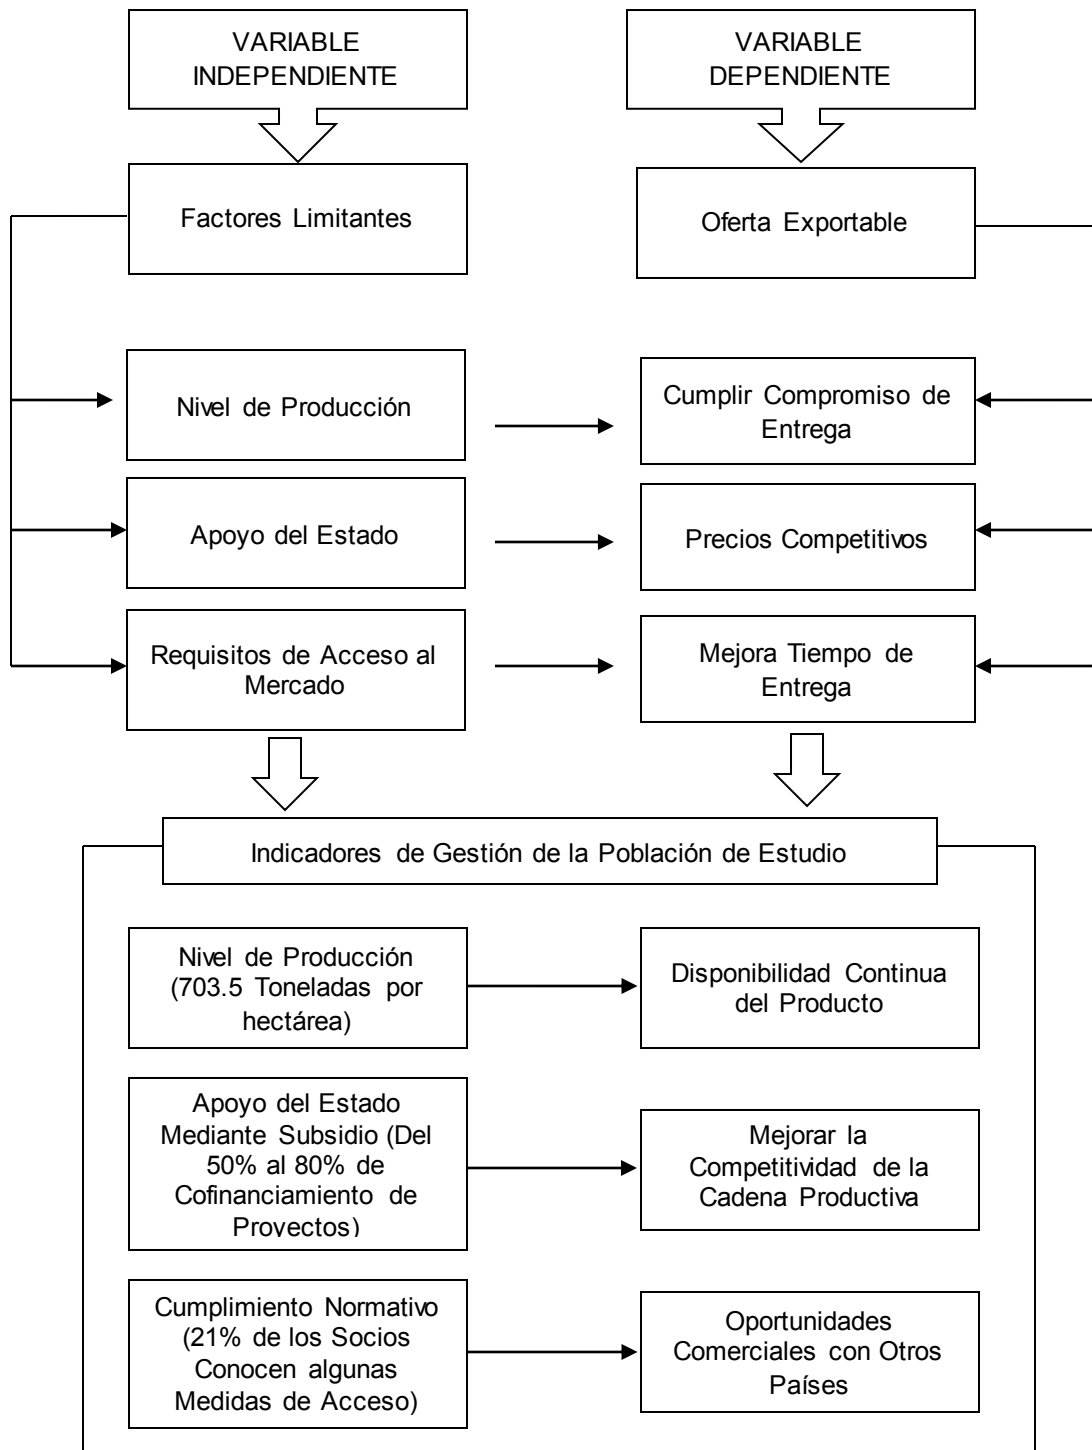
VARIABLE INDEPENDIENTE

VARIABLE DEPENDIENTE

Factores Limitantes

Oferta Exportable

Nivel de Producción

Cumplir Compromiso de Entrega

Apoyo del Estado

Precios Competitivos

Requisitos de Acceso al Mercado

Mejora Tiempo de Entrega

Indicadores de Gestión de la Población de Estudio

Nivel de Producción (703.5 Toneladas por hectárea)

Disponibilidad Continua del Producto

Apoyo del Estado Mediante Subsidio (Del 50% al 80% de Cofinanciamiento de Provectos)

Mejorar la Competitividad de la Cadena Productiva

Cumplimiento Normativo (21% de los Socios Conocen algunas Medidas de Acceso)

Oportunidades Comerciales con Otros Países